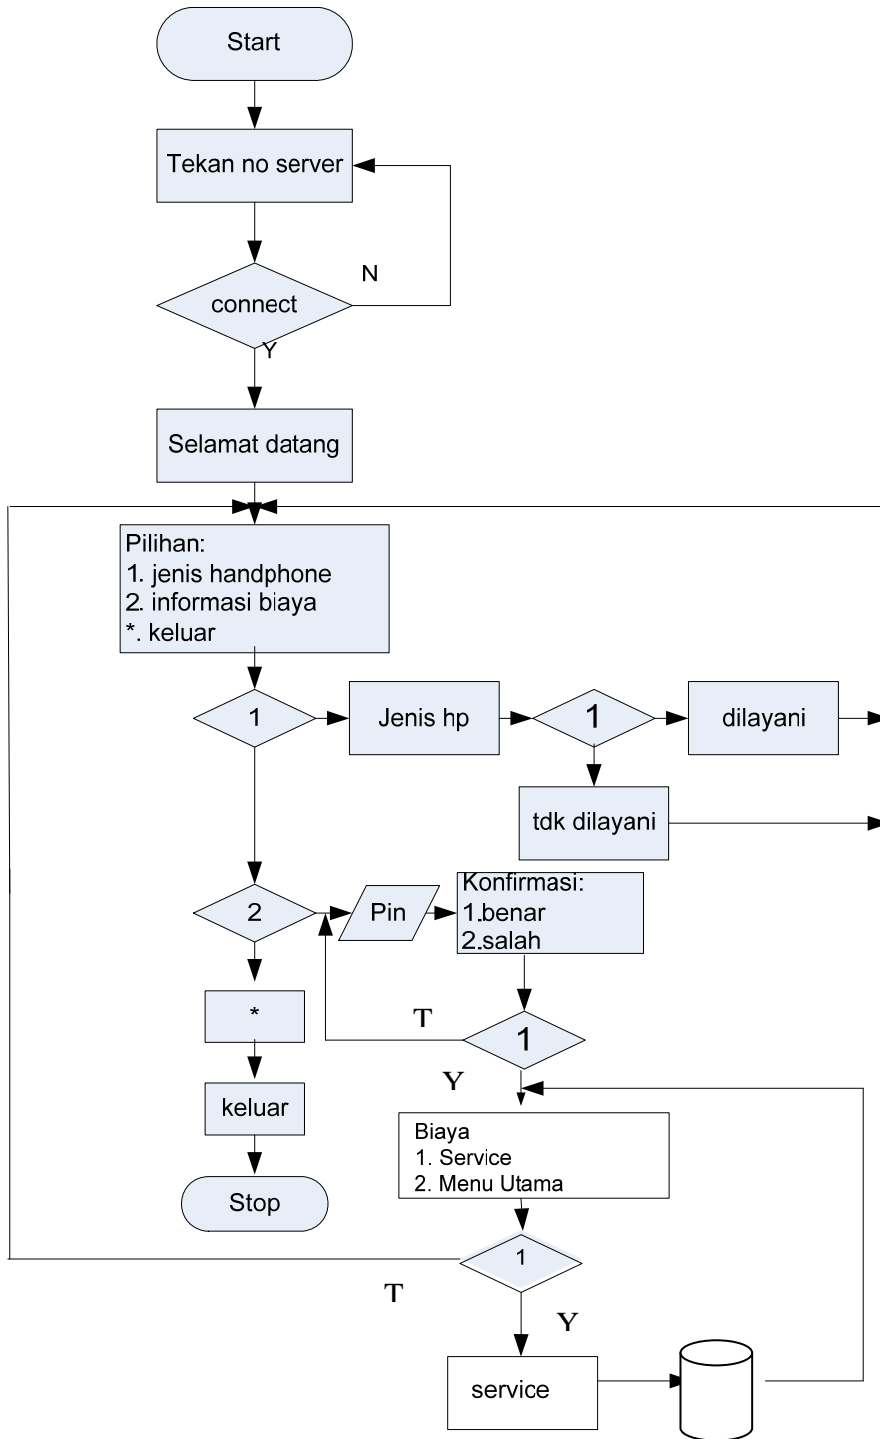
Start

Tekan no server

connect

N

Y

Selamat datang

Pilihan:
1. jenis handphone
2. informasi biaya
*. keluar

1

Jenis hp

1

dilayani

tdk dilayani

2

Pin

Konfirmasi:
1.benar
2.salah

*

T

1

Y

keluar

Biaya
1. Service
2. Menu Utama

Stop

1

T

Y

service